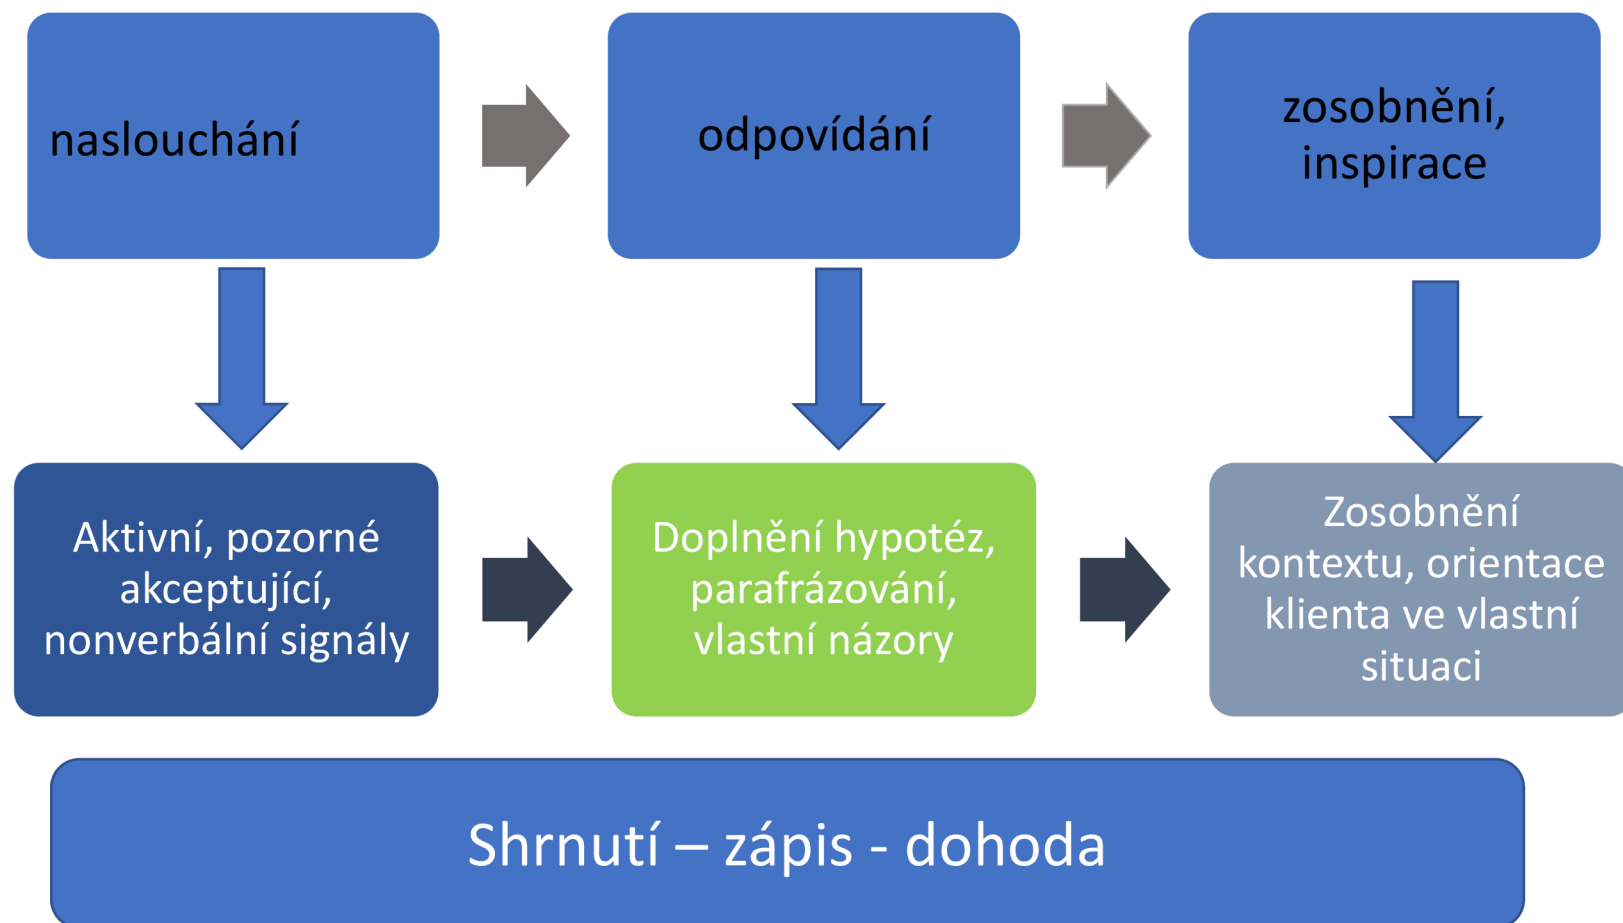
naslouchání

odpovídání

zosobnění, inspirace

Aktivní, pozorné akceptující, nonverbální signály

Doplnění hypotéz, parafrázování, vlastní názory

Zosobnění kontextu, orientace klienta ve vlastní situaci

Shrnutí – zápis - dohoda